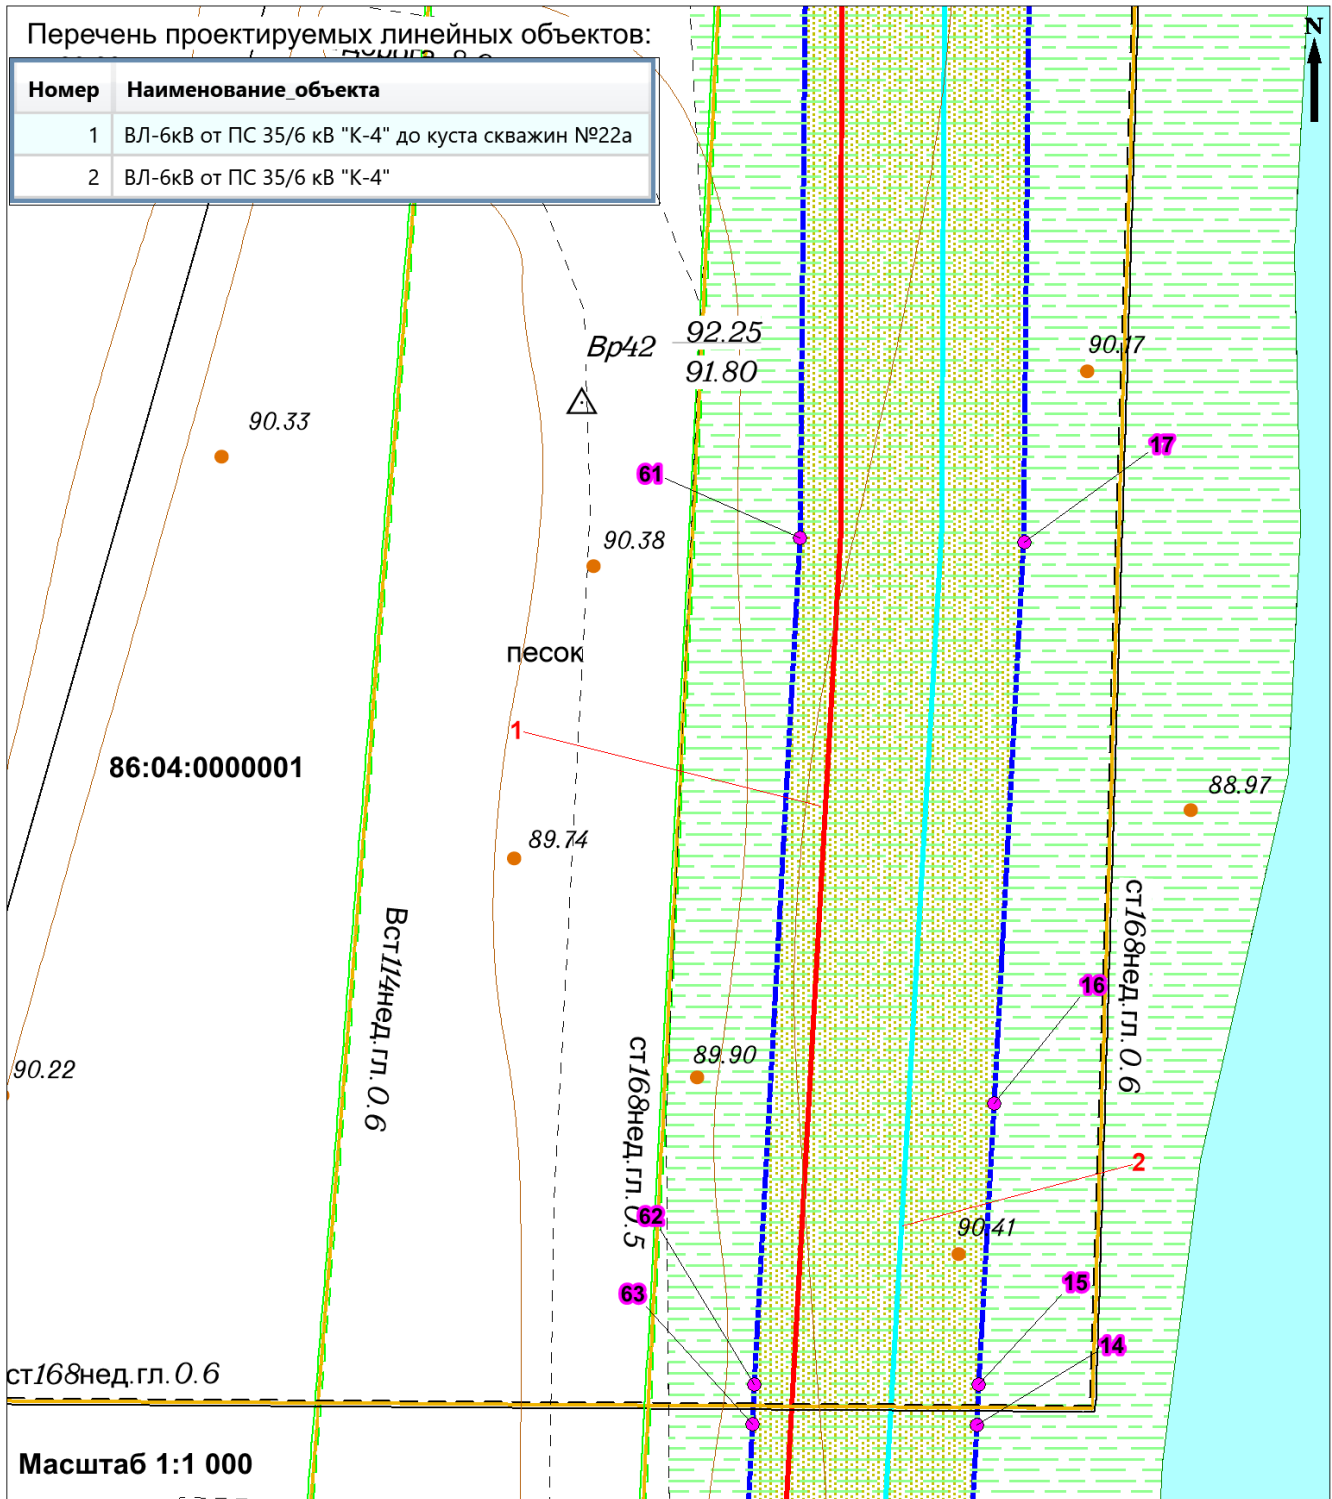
Перечень проектируемых линейных объектов:

| Номер | Наименование_объекта |
|---|---|
| 1 | ВЛ-6кВ от ПС 35/6 кВ "К-4" до куста скважин №22а |
| 2 | ВЛ-6кВ от ПС 35/6 кВ "К-4" |

N

Вр42

92.25
91.80

90.17

90.33

17

61

90.38

песок

1

86:04:0000001

88.97

89.74

Вст114нед.гл.0.6

ст168нед.гл.0.6

16

90.22

89.90

ст168нед.гл.0.5

2

62

90.41

15

63

14

ст168нед.гл.0.6

Масштаб 1:1 000